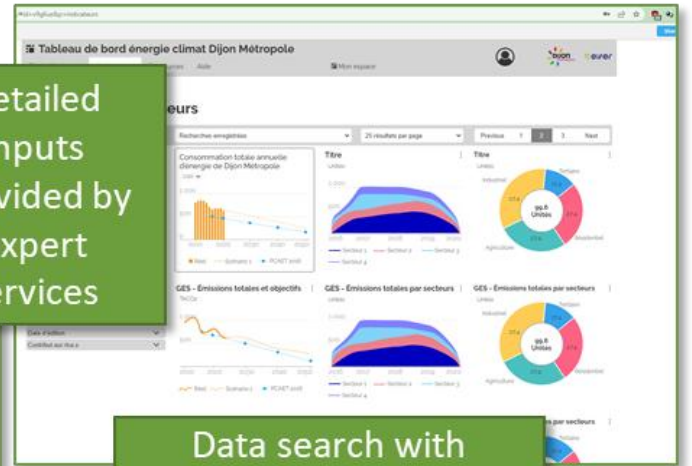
etailed
nputs
vided by
xpert
ervices

Tableau de bord énergie climat Dijon Métropole

Aide

Mon espace

eurs

Recherches enregistrées

25 résultats par page

Previous 1 2 3 Next

Consommation totale annuelle d'énergie de Dijon Métropole

Titre

Titre

GES - Émissions totales et objectifs

GES - Émissions totales par secteurs

GES - Émissions totales par secteurs

99,6 Unités

99,6 Unités

Industriel

Tertiaire

Résidentiel

Agriculture

Date d'édition

Certifié au rna.s

Data search with

par secteurs